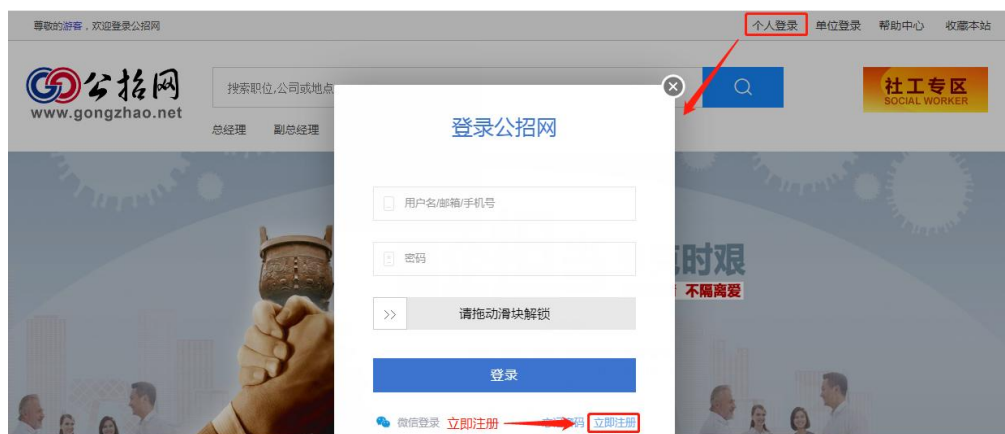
尊敬的游客，欢迎登录公招网

个人登录 单位登录 帮助中心 收藏本站

公招网
www.gongzhao.net

搜索职位,公司或地点

总经理 副总经理

社工专区
SOCIAL WORKER

时艰
不隔离爱

登录公招网

用户名/邮箱/手机号

密码

>> 请拖动滑块解锁

登录

微信登录 立即注册 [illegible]码 立即注册